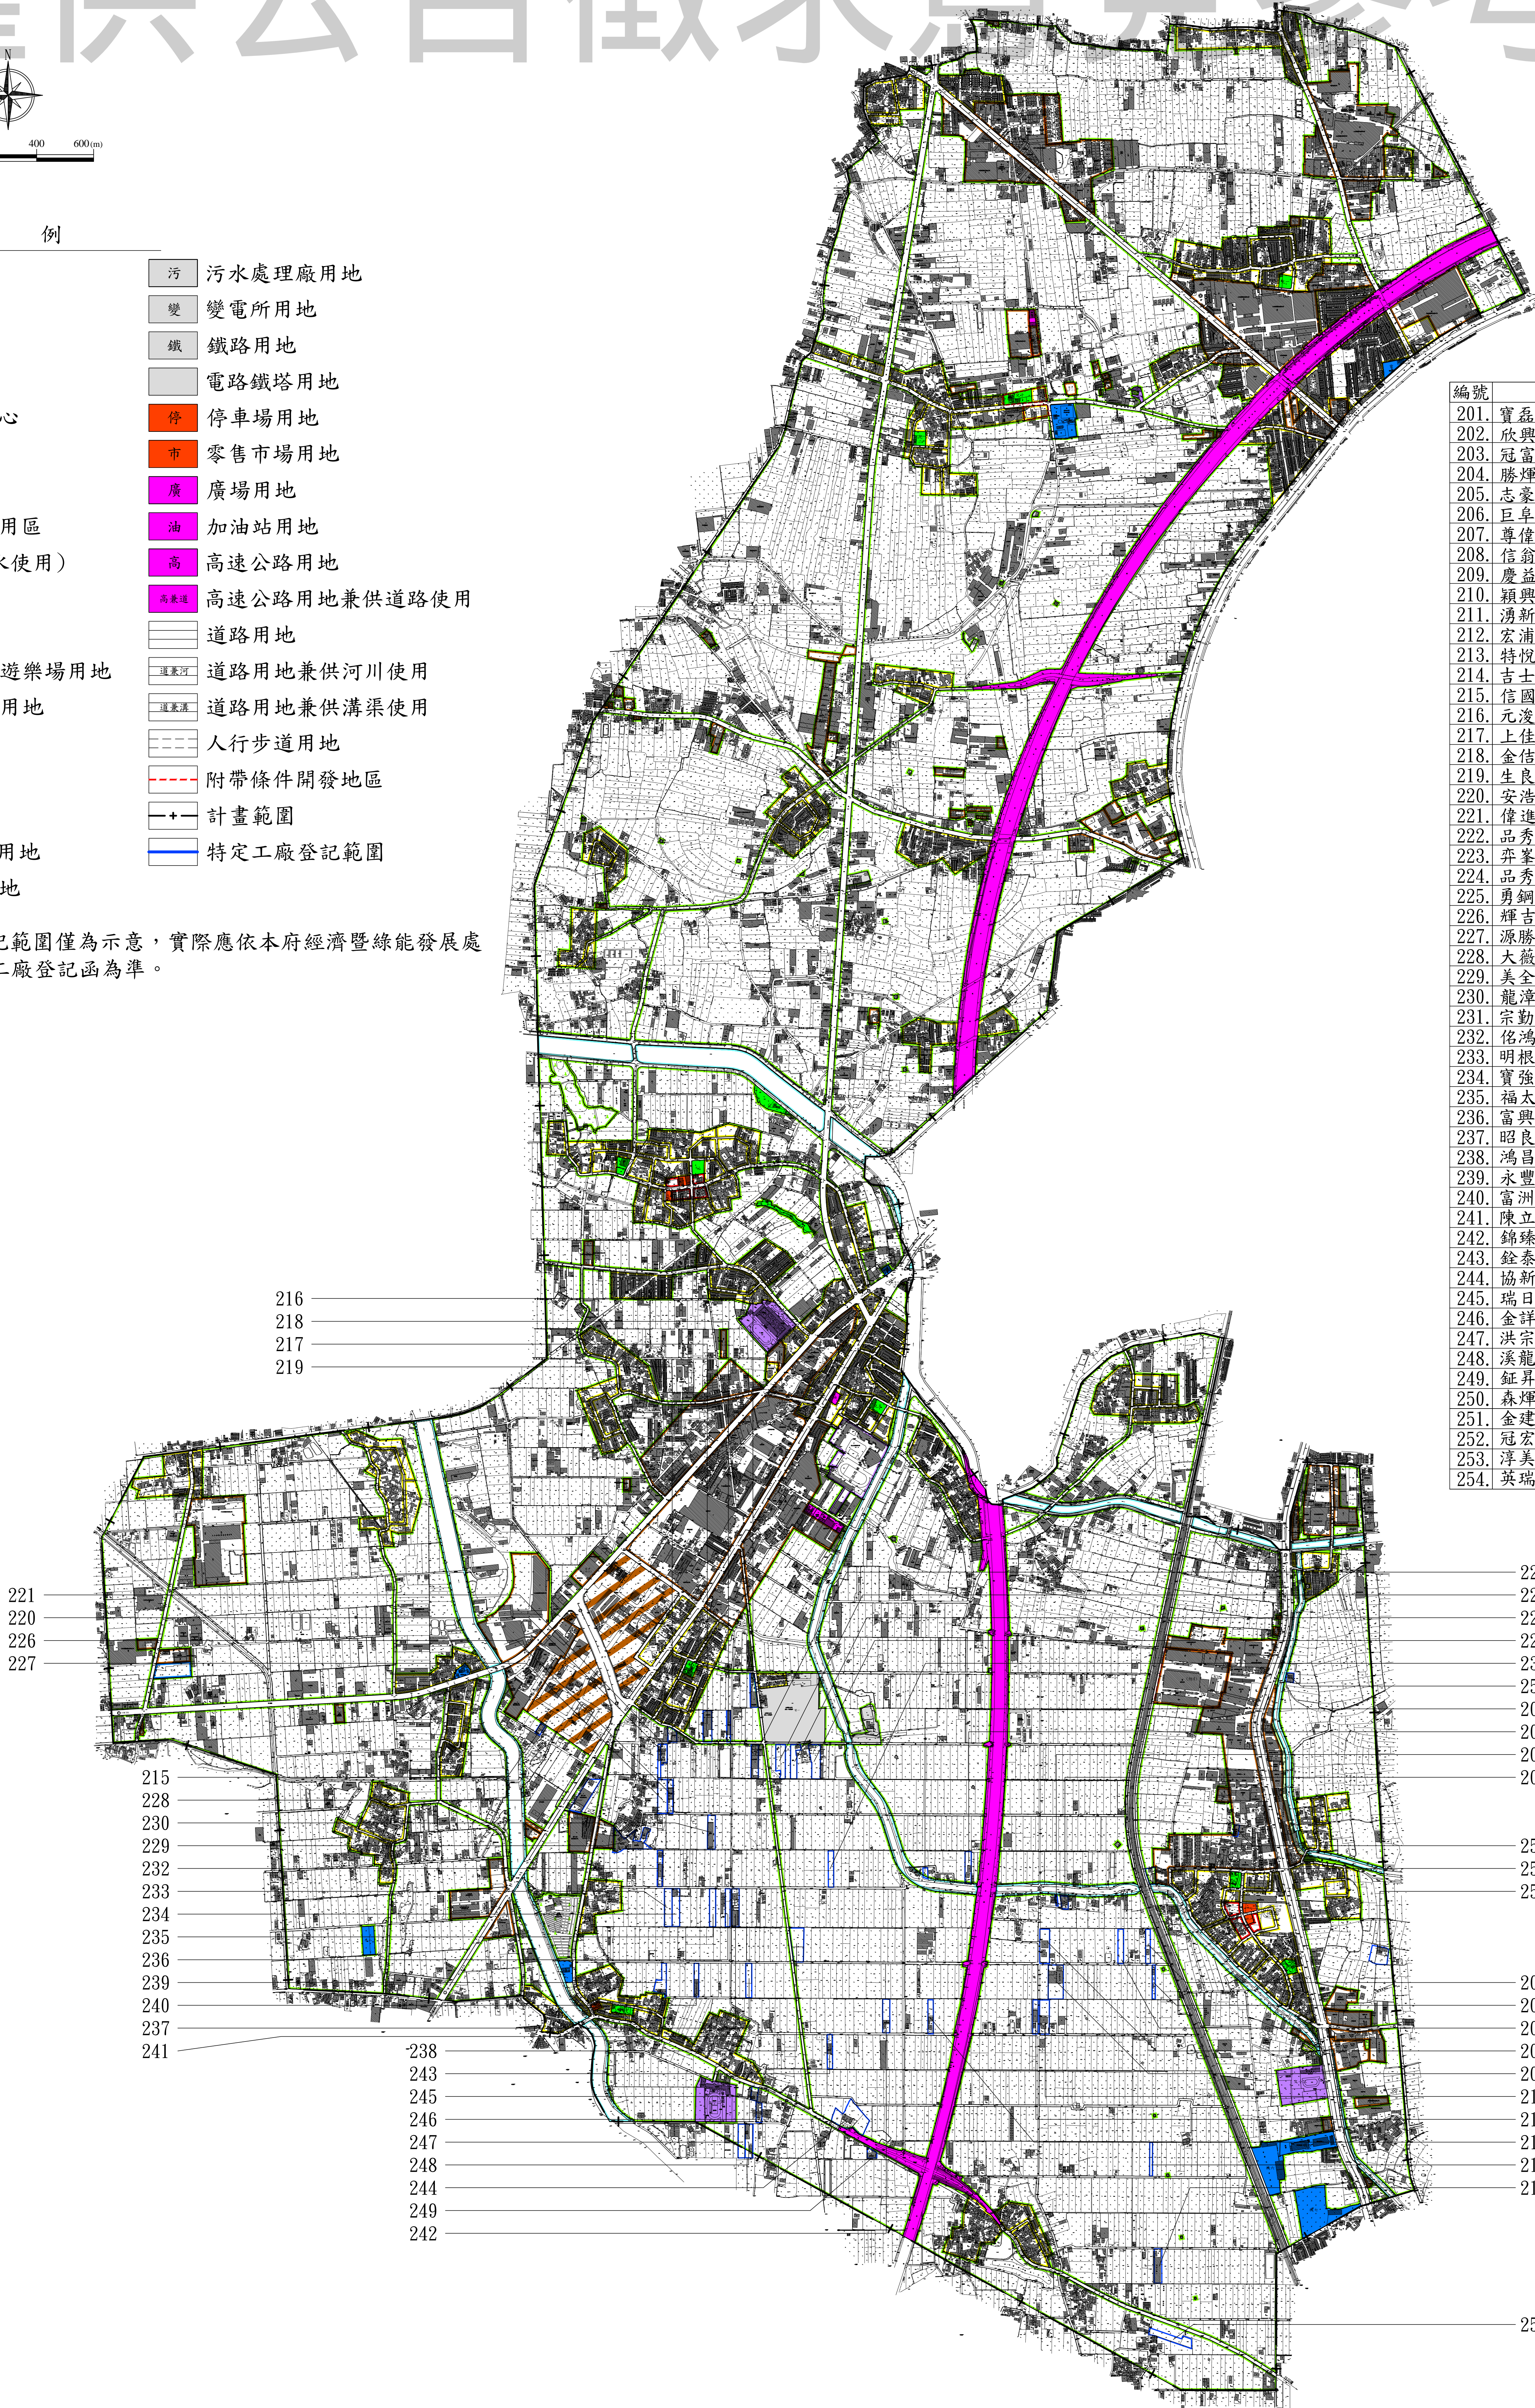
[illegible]供公告徵求意見參考

N
400 600(m)

例

污 污水處理廠用地
變 變電所用地
鐵 鐵路用地
電路鐵塔用地
心
停 停車場用地
市 零售市場用地
廣 廣場用地
用區
油 加油站用地
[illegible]使用）
高 高速公路用地
高兼道 高速公路用地兼供道路使用
道路用地
遊樂場用地
道兼河 道路用地兼供河川使用
用地
道兼溝 道路用地兼供溝渠使用
人行步道用地
附帶條件開發地區
計畫範圍
用地
特定工廠登記範圍
地

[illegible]記範圍僅為示意，實際應依本府經濟暨綠能發展處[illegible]工廠登記函為準。

| 編號 |
|---|
| 201. 寶磊 |
| 202. 欣興 |
| 203. 冠富 |
| 204. 勝煇 |
| 205. 志豪 |
| 206. 巨阜 |
| 207. 尊偉 |
| 208. 信翁 |
| 209. 慶益 |
| 210. 穎興 |
| 211. 湧新 |
| 212. 宏浦 |
| 213. 特悅 |
| 214. 吉士 |
| 215. 信國 |
| 216. 元浚 |
| 217. 上佳 |
| 218. 金佶 |
| 219. 生良 |
| 220. 安浩 |
| 221. 偉進 |
| 222. 品秀 |
| 223. 弈峯 |
| 224. 品秀 |
| 225. 勇鋼 |
| 226. 輝吉 |
| 227. 源勝 |
| 228. 大葳 |
| 229. 美全 |
| 230. 龍漳 |
| 231. 宗勤 |
| 232. 佲鴻 |
| 233. 明根 |
| 234. 寶強 |
| 235. 福太 |
| 236. 富興 |
| 237. 昭良 |
| 238. 鴻昌 |
| 239. 永豐 |
| 240. 富洲 |
| 241. 陳立 |
| 242. 錦臻 |
| 243. 銓泰 |
| 244. 協新 |
| 245. 瑞日 |
| 246. 金詳 |
| 247. 洪宗 |
| 248. 溪龍 |
| 249. 鉦昇 |
| 250. 森煇 |
| 251. 金建 |
| 252. 冠宏 |
| 253. 淳美 |
| 254. 英瑞 |

216
218
217
219
221
220
226
227
215
228
230
229
232
233
234
235
236
239
240
237
241
238
243
245
246
247
248
244
249
242
22
22
22
22
2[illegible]
25
20
20
20
20
25
25
25
20
20
20
20
20
21
21
21
21
21
25